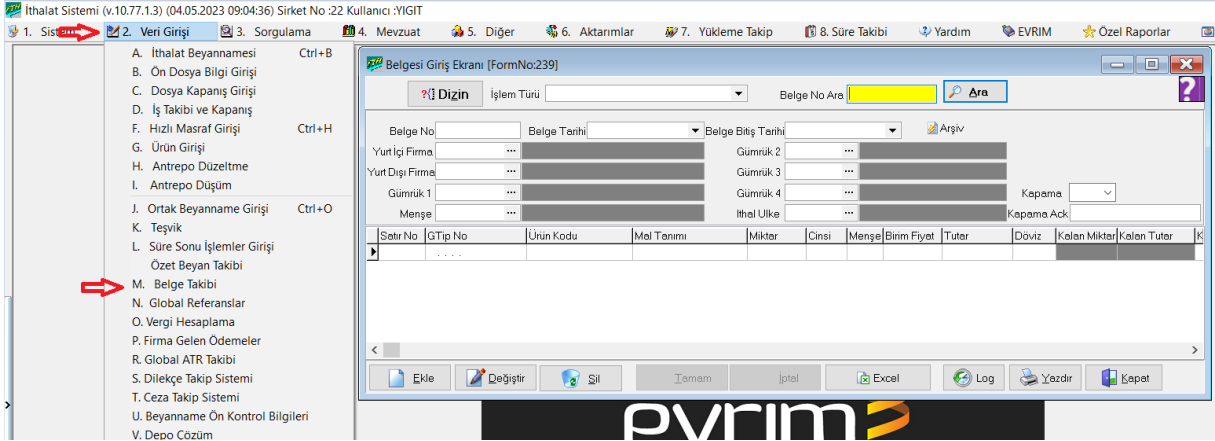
İthalat Sistemi (v.10.77.1.3) (04.05.2023 09:04:36) Sirket No :22 Kullanıcı :YIGIT

1. Sistem 2. Veri Girişi 3. Sorgulama 4. Mevzuat 5. Diğer 6. Aktarımlar 7. Yükleme Takip 8. Süre Takibi Yardım EVRIM Özel Raporlar

A. İthalat Beyannamesi Ctrl+B
B. Ön Dosya Bilgi Girişi
C. Dosya Kapanış Girişi
D. İş Takibi ve Kapanış
F. Hızlı Masraf Girişi Ctrl+H
G. Ürün Girişi
H. Antrepo Düzeltme
I. Antrepo Düşüm
J. Ortak Beyanname Girişi Ctrl+O
K. Teşvik
L. Süre Sonu İşlemler Girişi
Özet Beyan Takibi
M. Belge Takibi
N. Global Referanslar
O. Vergi Hesaplama
P. Firma Gelen Ödemeler
R. Global ATR Takibi
S. Dilekçe Takip Sistemi
T. Ceza Takip Sistemi
U. Beyanname Ön Kontrol Bilgileri
V. Depo Çözüm

Belgesi Giriş Ekranı [FormNo:239]

Dizin İşlem Türü Belge No Ara Ara

Belge No Belge Tarihi Belge Bitiş Tarihi Arşiv
Yurt İçi Firma Gümrük 2
Yurt Dışı Firma Gümrük 3
Gümrük 1 Gümrük 4 Kapama
Menşe İthal Ulke Kapama Ack

| Satır No | GTip No | Ürün Kodu | Mal Tanımı | Miktar | Cinsi | Menşe | Birim Fiyat | Tutar | Döviz | Kalan Miktar | Kalan Tutar | K |
|---|---|---|---|---|---|---|---|---|---|---|---|---|
| | . . . . | | | | | | | | | | | |

Ekle Değiştir Sil Tamam İptal Excel Log Yazdır Kapat

evrim